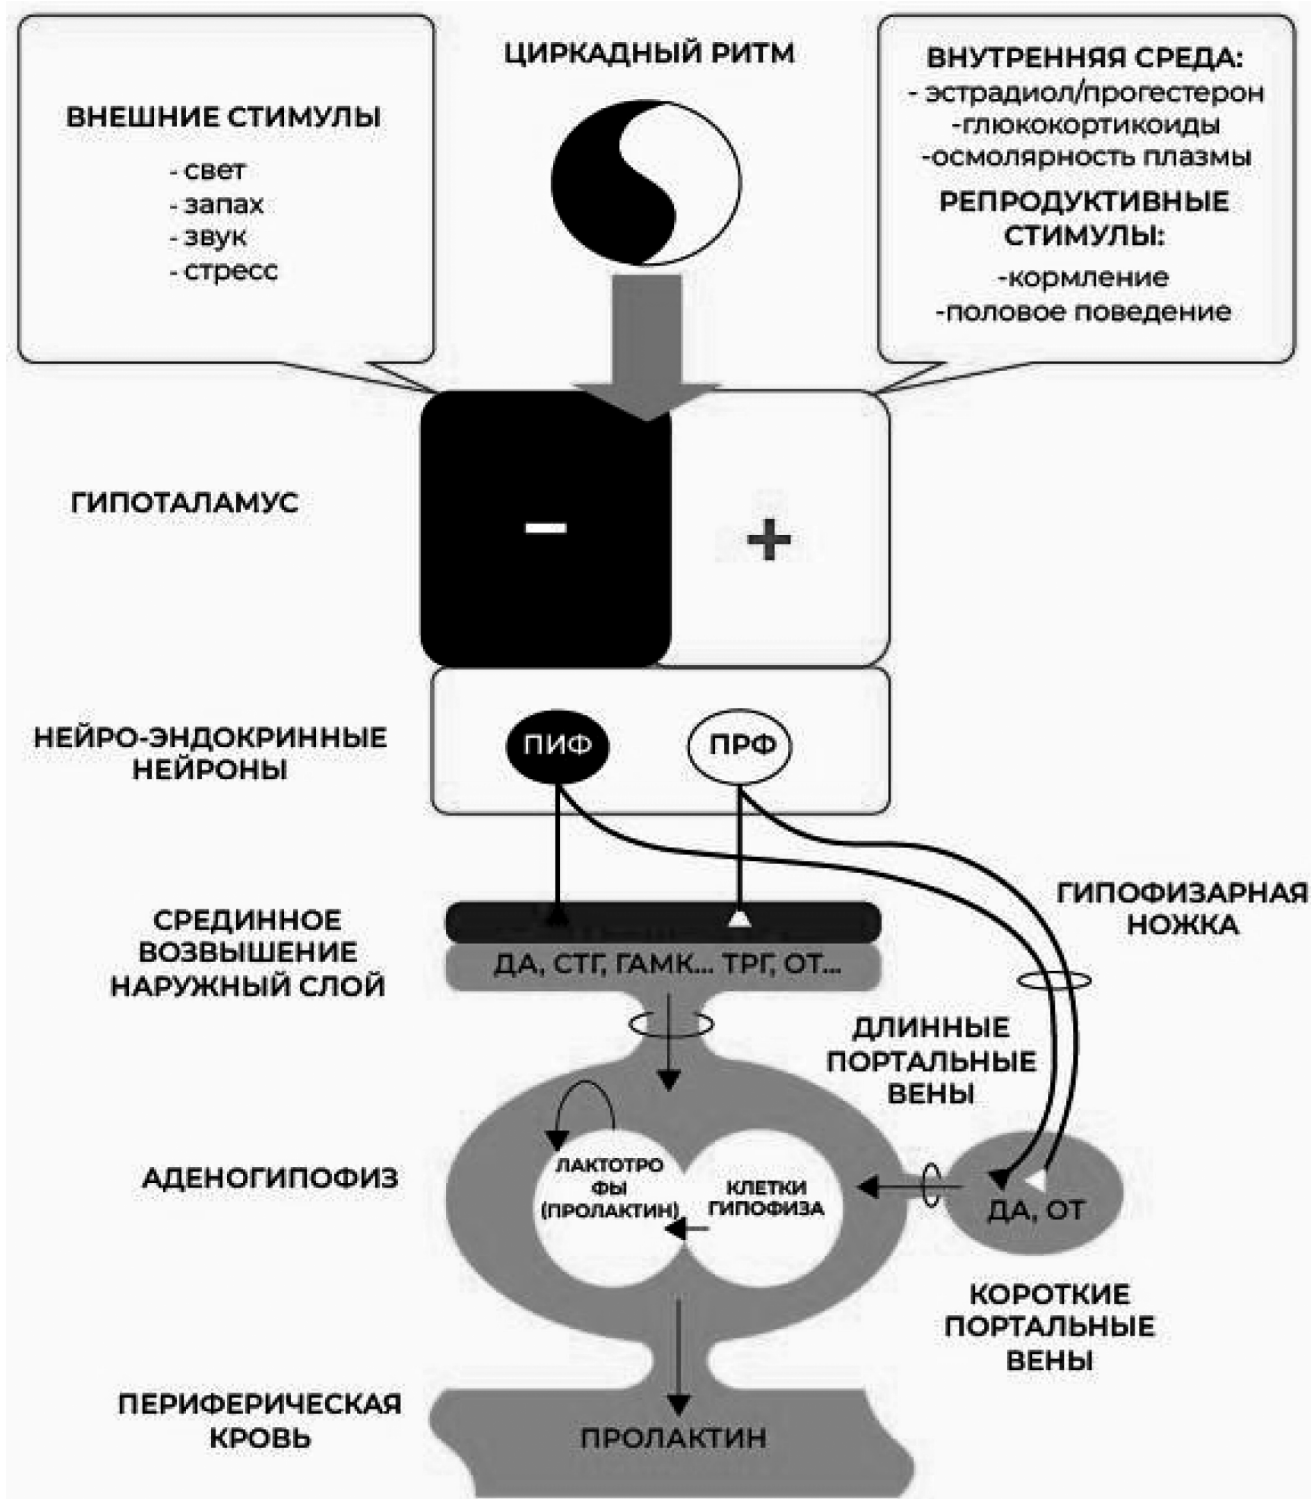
ВНЕШНИЕ СТИМУЛЫ
- свет
- запах
- звук
- стресс

ЦИРКАДНЫЙ РИТМ

ВНУТРЕННЯЯ СРЕДА:
- эстрадиол/прогестерон
-глюкокортикоиды
-осмолярность плазмы
РЕПРОДУКТИВНЫЕ СТИМУЛЫ:
-кормление
-половое поведение

ГИПОТАЛАМУС
–
+

НЕЙРО-ЭНДОКРИННЫЕ НЕЙРОНЫ
ПИФ
ПРФ

СРЕДИННОЕ ВОЗВЫШЕНИЕ НАРУЖНЫЙ СЛОЙ
ДА, СТГ, ГАМК... ТРГ, ОТ...

ГИПОФИЗАРНАЯ НОЖКА

ДЛИННЫЕ ПОРТАЛЬНЫЕ ВЕНЫ

АДЕНОГИПОФИЗ
ЛАКТОТРО ФЫ (ПРОЛАКТИН)
КЛЕТКИ ГИПОФИЗА
ДА, ОТ

КОРОТКИЕ ПОРТАЛЬНЫЕ ВЕНЫ

ПЕРИФЕРИЧЕСКАЯ КРОВЬ
ПРОЛАКТИН